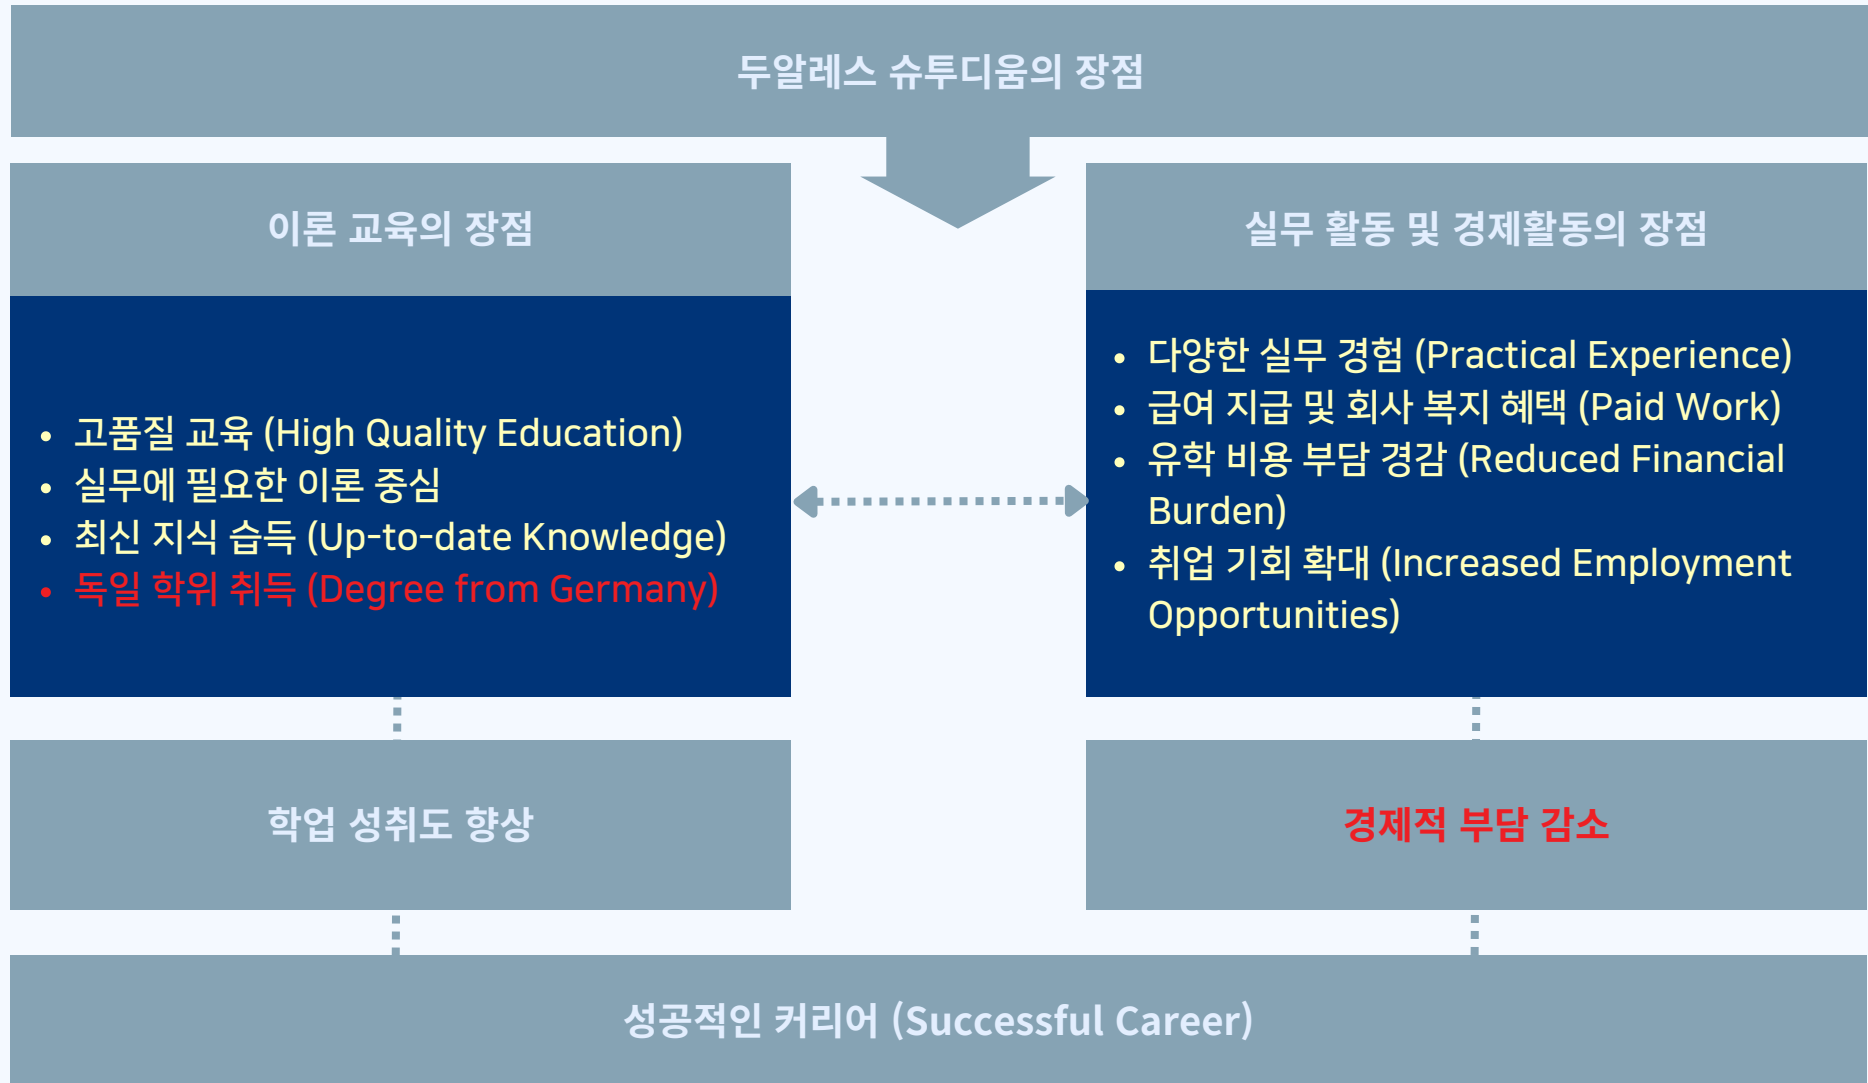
두알레스 슈투디움의 장점

이론 교육의 장점

• 고품질 교육 (High Quality Education)
• 실무에 필요한 이론 중심
• 최신 지식 습득 (Up-to-date Knowledge)
• 독일 학위 취득 (Degree from Germany)

실무 활동 및 경제활동의 장점

• 다양한 실무 경험 (Practical Experience)
• 급여 지급 및 회사 복지 혜택 (Paid Work)
• 유학 비용 부담 경감 (Reduced Financial Burden)
• 취업 기회 확대 (Increased Employment Opportunities)

학업 성취도 향상

경제적 부담 감소

성공적인 커리어 (Successful Career)